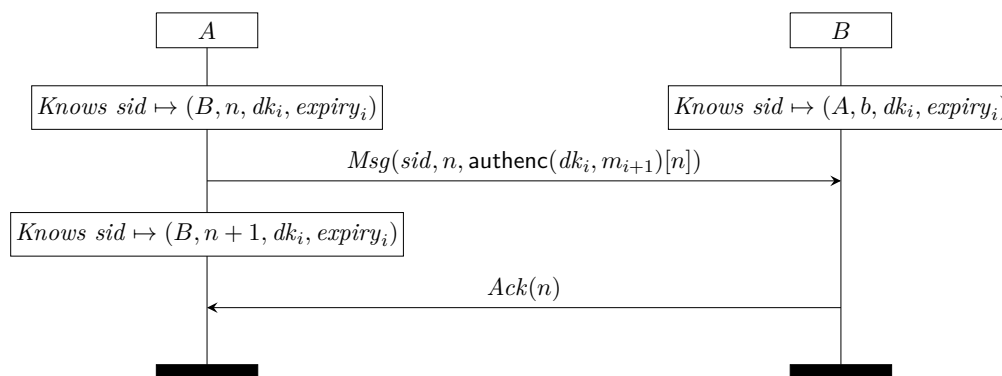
$A$

$B$

$Knows\ sid \mapsto (B, n, dk_i, expiry_i)$

$Knows\ sid \mapsto (A, b, dk_i, expiry_i$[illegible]

$Msg(sid, n, \mathsf{authenc}(dk_i, m_{i+1})[n])$

$Knows\ sid \mapsto (B, n+1, dk_i, expiry_i)$

$Ack(n)$